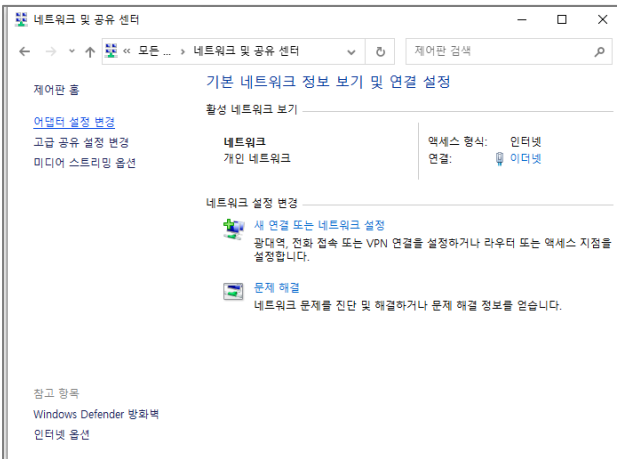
네트워크 및 공유 센터

« 모든 ... › 네트워크 및 공유 센터

제어판 검색

제어판 홈

어댑터 설정 변경

고급 공유 설정 변경

미디어 스트리밍 옵션

기본 네트워크 정보 보기 및 연결 설정

활성 네트워크 보기

네트워크
개인 네트워크

액세스 형식: 인터넷
연결: 이더넷

네트워크 설정 변경

새 연결 또는 네트워크 설정
광대역, 전화 접속 또는 VPN 연결을 설정하거나 라우터 또는 액세스 지점을 설정합니다.

문제 해결
네트워크 문제를 진단 및 해결하거나 문제 해결 정보를 얻습니다.

참고 항목

Windows Defender 방화벽

인터넷 옵션